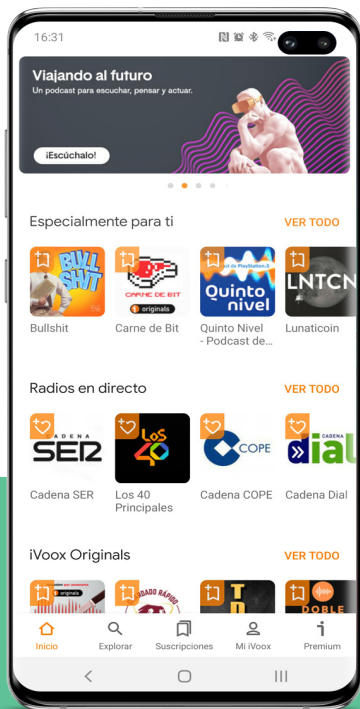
16:31

Viajando al futuro
Un podcast para escuchar, pensar y actuar.

¡Escúchalo!

Especialmente para ti
VER TODO

BULL SHIT
Bullshit

CARNE DE BIT
originals
Carne de Bit

Podcast de PlayStation.5
Quinto nivel
Quinto Nivel - Podcast de...

LNTCN
Lunaticoin

Radios en directo
VER TODO

CADENA SER
Cadena SER

LOS 40
Los 40 Principales

COPE
Cadena COPE

CADENA dial
Cadena Dial

iVoox Originals
VER TODO

originals

DOBLE

Inicio
Explorar
Suscripciones
Mi iVoox
Premium